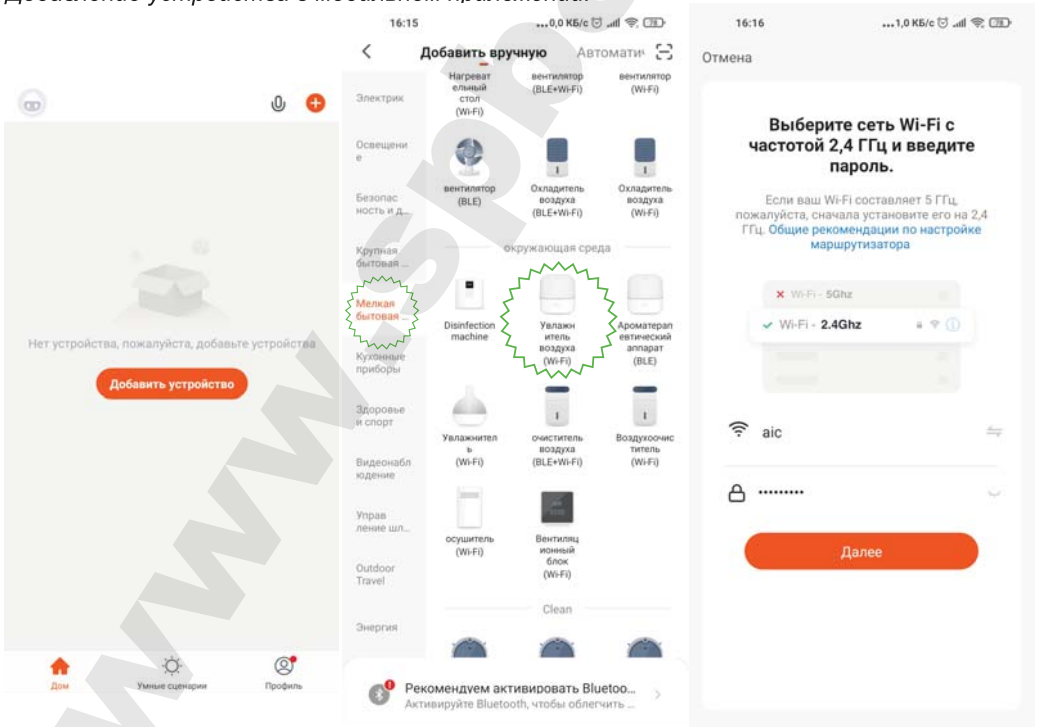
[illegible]

Нет устройства, пожалуйста, добавьте устройства

Добавить устройство

Дом
Умные сценарии
Профиль

16:15 ...0,0 КБ/с 78

Добавить вручную
Автомати

Электрик
Освещение
Безопасность и д...
Крупная бытовая ...
Мелкая бытовая ...
Кухонные приборы
Здоровье и спорт
Видеонаблюдение
Управление шл...
Outdoor Travel
Энергия

Нагревательный стол (Wi-Fi)
вентилятор (BLE+Wi-Fi)
вентилятор (Wi-Fi)
вентилятор (BLE)
Охладитель воздуха (BLE+Wi-Fi)
Охладитель воздуха (Wi-Fi)

окружающая среда

Disinfection machine
Увлажнитель воздуха (Wi-Fi)
Ароматерапевтический аппарат (BLE)
Увлажнитель (Wi-Fi)
очиститель воздуха (BLE+Wi-Fi)
Воздухоочиститель (Wi-Fi)
осушитель (Wi-Fi)
Вентиляционный блок (Wi-Fi)

Clean

Рекомендуем активировать Bluetoo...
Активируйте Bluetooth, чтобы облегчить ...

16:16 ...1,0 КБ/с 78

Отмена

Выберите сеть Wi-Fi с частотой 2,4 ГГц и введите пароль.

Если ваш Wi-Fi составляет 5 ГГц, пожалуйста, сначала установите его на 2,4 ГГц. Общие рекомендации по настройке маршрутизатора

Wi-Fi - 5Ghz
Wi-Fi - 2.4Ghz

aic
•••••••••

Далее

www.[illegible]